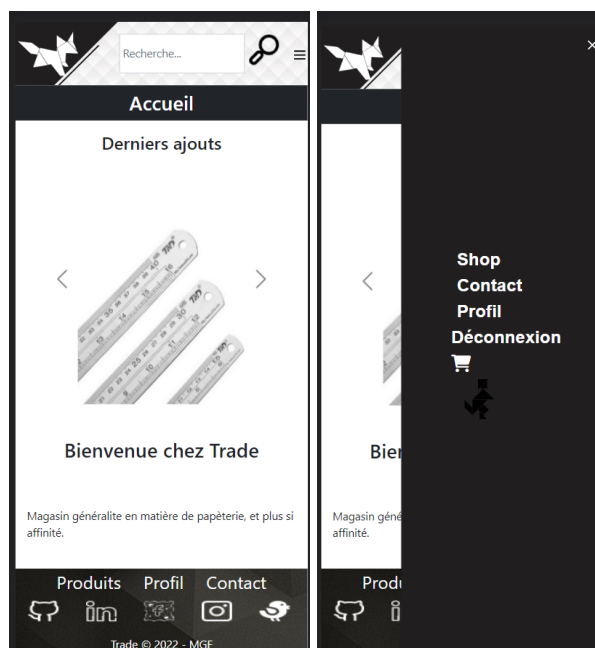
Recherche...

Accueil

Derniers ajouts

Bienvenue chez Trade

Magasin généralite en matière de papèterie, et plus si affinité.

Produits Profil Contact

Trade © 2022 - MGE

×

Shop
Contact
Profil
Déconnexion

Bien

Magasin géné
affinité.

Produ